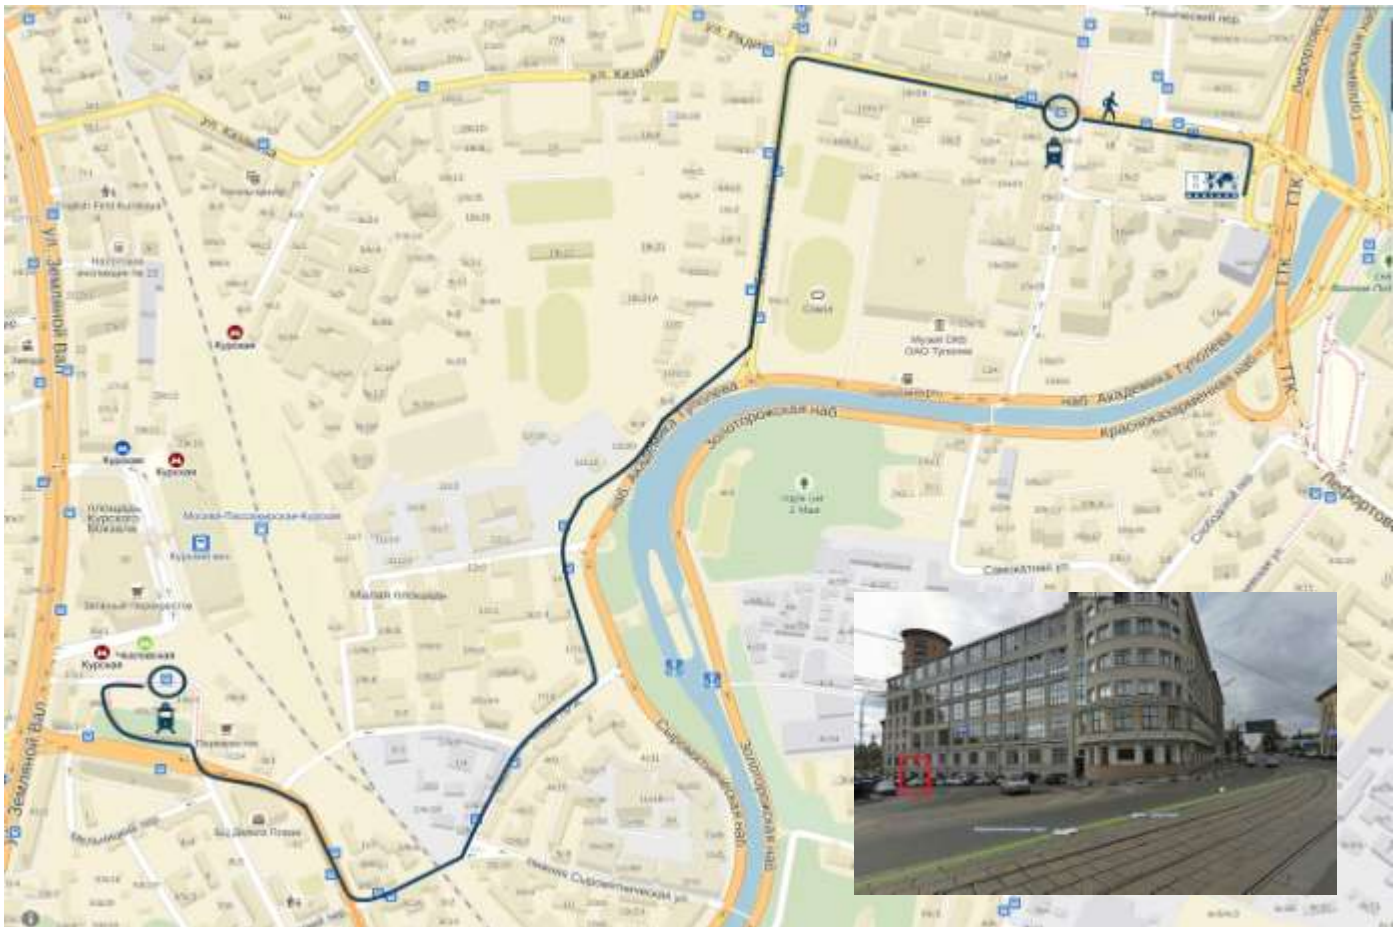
ул. Радио
ул. Казакова
ул. Казакова
ул. Земляной Вал
Курская
Курская
Курская
Чкаловская
Курская
площадь Курского Вокзала
Москва-Пассажирская-Курская
Курский вокзал
Малая площадь
Стадион
Музей ОКБ ОАО Туполев
наб. Академика Туполева
наб. Академика Туполева
Золоторожская наб.
Золоторожская наб.
Красноказарменная наб.
Лефортово
ТТК
ТТК
Сыромятническая наб.
Нижний Сыромятнический пер.
Мельницкий пер.
Съезжинский ул.
Технический пер.
Лефортовская
парк им. 1 Мая
Земляной Вал